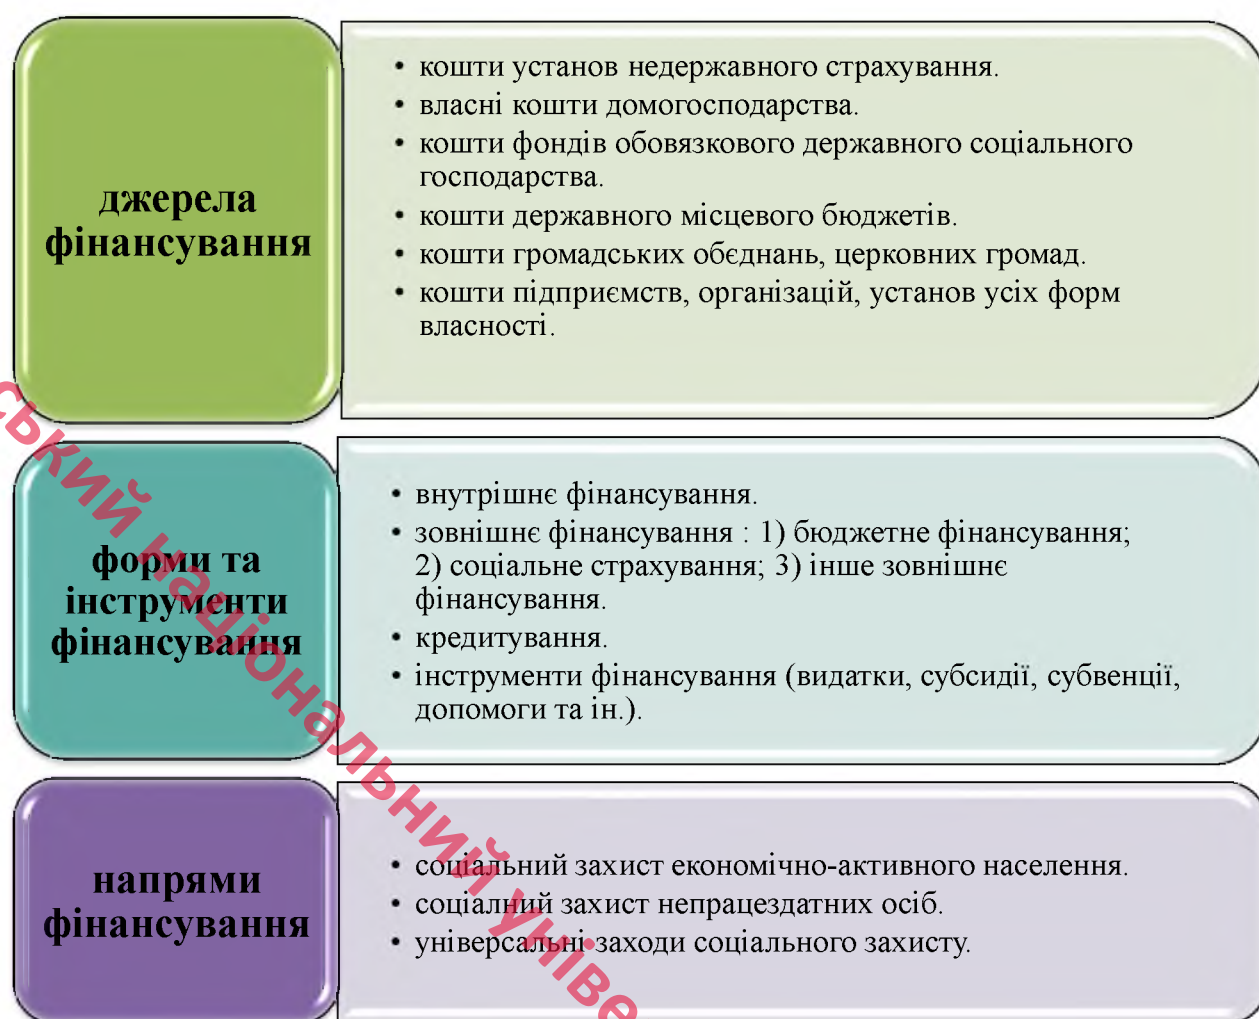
джерела фінансування

• кошти установ недержавного страхування.
• власні кошти домогосподарства.
• кошти фондів обовязкового державного соціального господарства.
• кошти державного місцевого бюджетів.
• кошти громадських обєднань, церковних громад.
• кошти підприємств, організацій, установ усіх форм власності.

форми та інструменти фінансування

• внутрішнє фінансування.
• зовнішнє фінансування : 1) бюджетне фінансування; 2) соціальне страхування; 3) інше зовнішнє фінансування.
• кредитування.
• інструменти фінансування (видатки, субсидії, субвенції, допомоги та ін.).

напрями фінансування

• соціальний захист економічно-активного населення.
• соціальний захист непрацездатних осіб.
• універсальні заходи соціального захисту.

ський національний універ